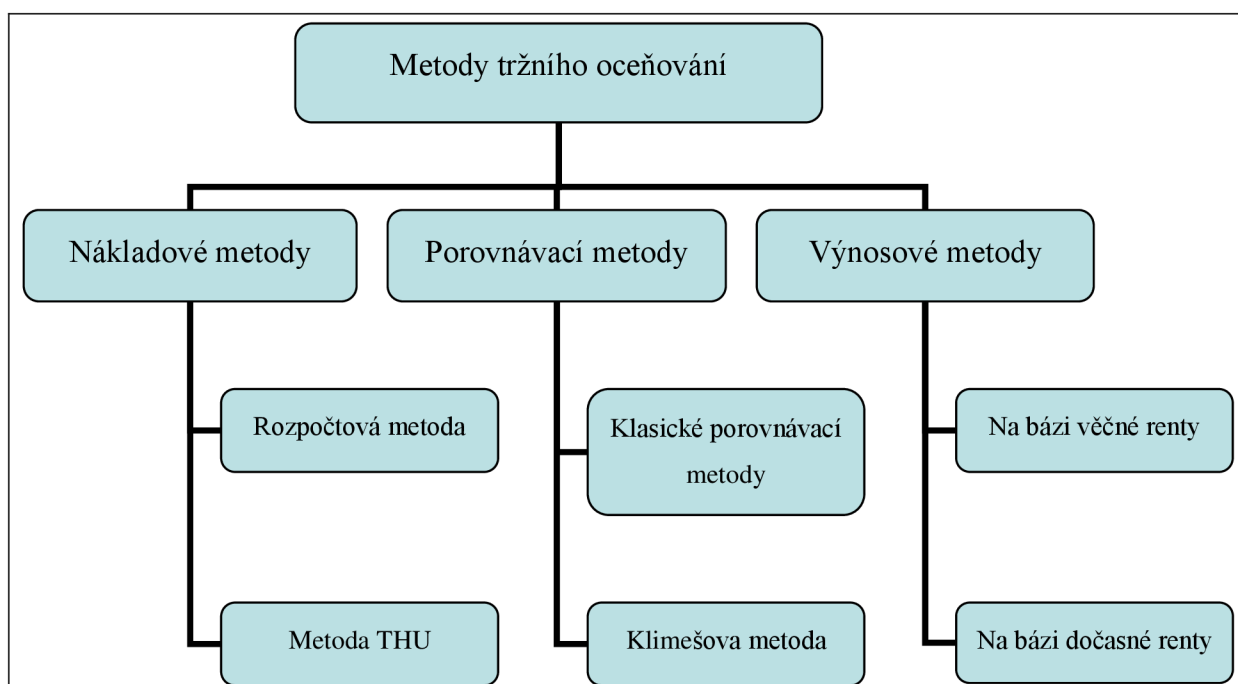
Metody tržního oceňování

Nákladové metody

Porovnávací metody

Výnosové metody

Rozpočtová metoda

Metoda THU

Klasické porovnávací metody

Klimešova metoda

Na bázi věčné renty

Na bázi dočasné renty